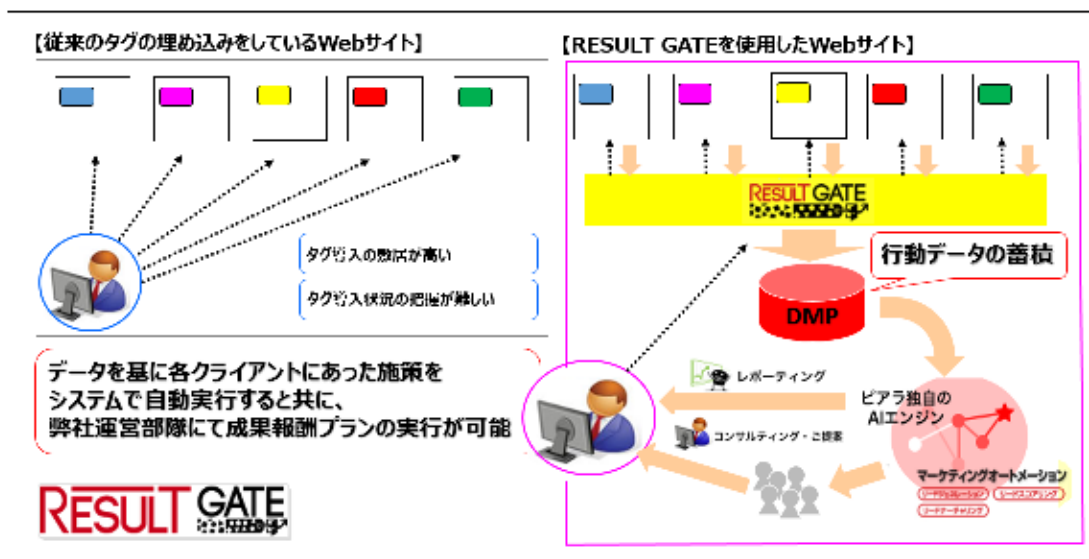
【従来のタグの埋め込みをしているWebサイト】

タグ導入の難度が高い

タグ導入状況の把握が難しい

データを基に各クライアントにあった施策をシステムで自動実行すると共に、弊社運営部隊にて成果報酬プランの実行が可能

RESULT GATE
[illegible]

【RESULT GATEを使用したWebサイト】

RESULT GATE
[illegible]

行動データの蓄積

DMP

レポーティング

ピアラ独自のAIエンジン

コンサルティング・ご提案

マーケティングオートメーション
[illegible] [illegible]
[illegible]